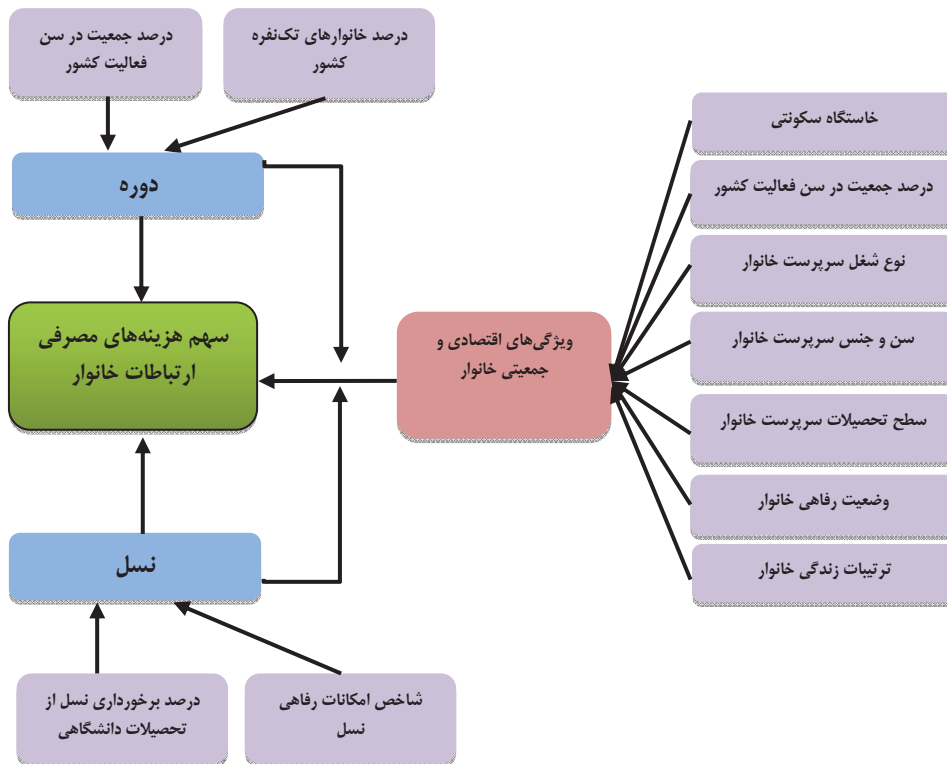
درصد خانوارهای تک‌نفره کشور

درصد جمعیت در سن فعالیت کشور

دوره

سهم هزینه‌های مصرفی ارتباطات خانوار

نسل

شاخص امکانات رفاهی نسل

درصد برخورداری نسل از تحصیلات دانشگاهی

ویژگی‌های اقتصادی و جمعیتی خانوار

خاستگاه سکونتی

درصد جمعیت در سن فعالیت کشور

نوع شغل سرپرست خانوار

سن و جنس سرپرست خانوار

سطح تحصیلات سرپرست خانوار

وضعیت رفاهی خانوار

ترتیبات زندگی خانوار